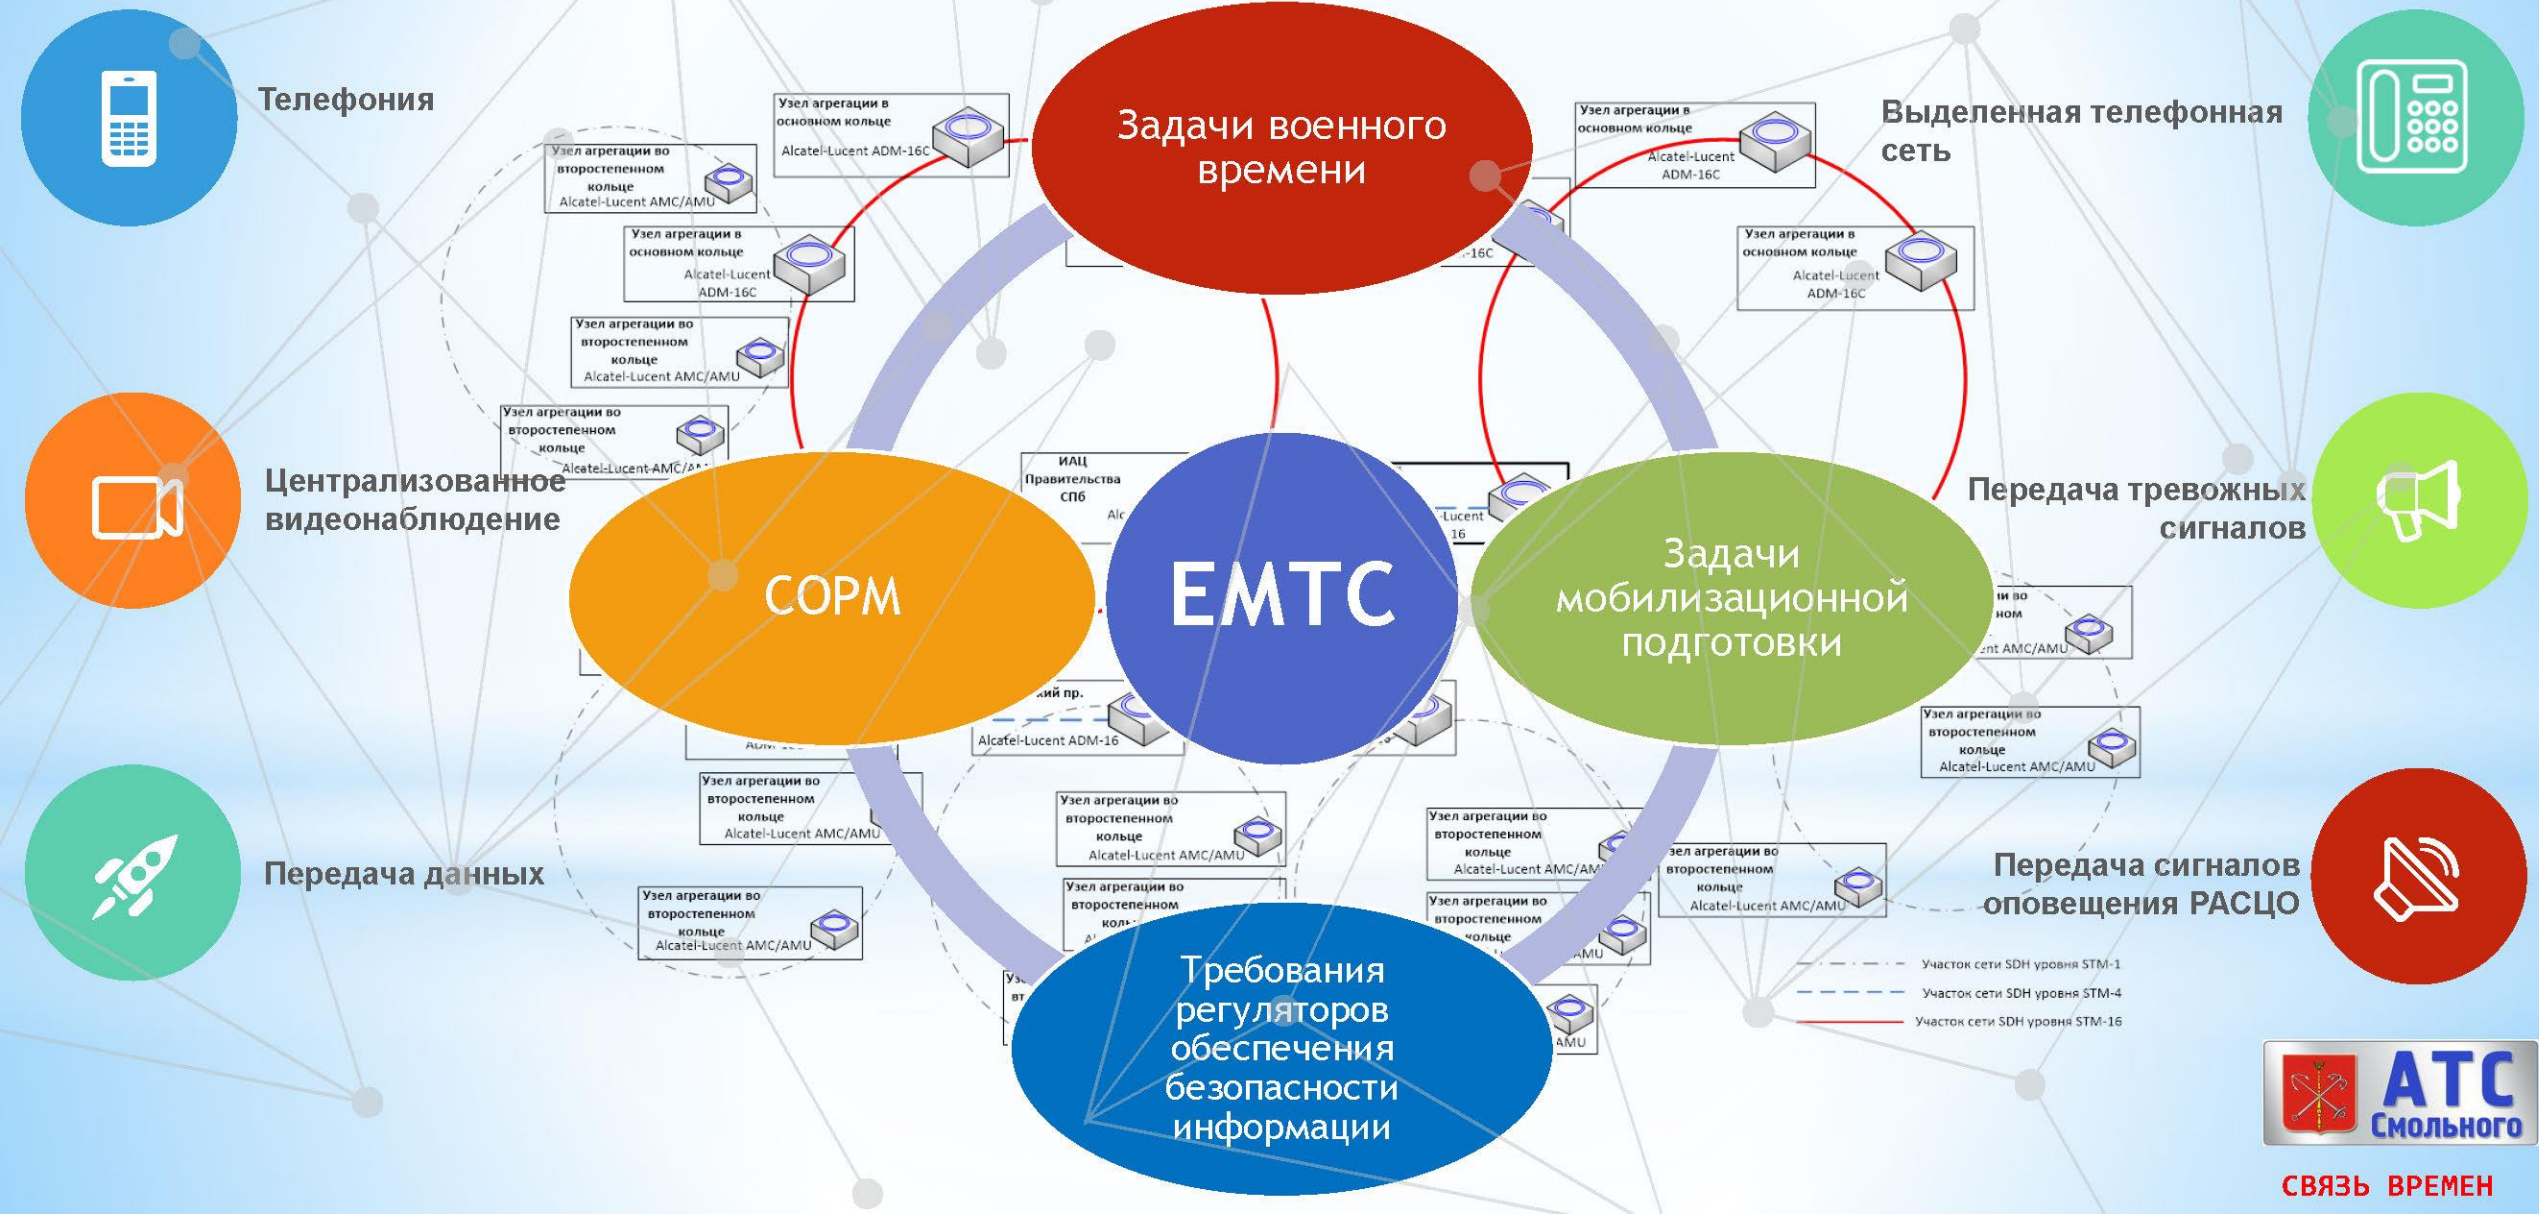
Телефония

Централизованное видеонаблюдение

Передача данных

Выделенная телефонная сеть

Передача тревожных сигналов

Передача сигналов оповещения РАСЦО

Задачи военного времени

СОРМ

ЕМТС

Задачи мобилизационной подготовки

Требования регуляторов обеспечения безопасности информации

Узел агрегации в основном кольце Alcatel-Lucent ADM-16C

Узел агрегации во второстепенном кольце Alcatel-Lucent AMC/AMU

Узел агрегации в основном кольце Alcatel-Lucent ADM-16C

Узел агрегации во второстепенном кольце Alcatel-Lucent AMC/AMU

Узел агрегации во второстепенном кольце Alcatel-Lucent AMC/AMU

Узел агрегации в основном кольце Alcatel-Lucent ADM-16C

Узел агрегации в основном кольце Alcatel-Lucent ADM-16C

ИАЦ Правительства СПб

Alcatel-Lucent ADM-16

Узел агрегации во второстепенном кольце Alcatel-Lucent AMC/AMU

Узел агрегации во второстепенном кольце Alcatel-Lucent AMC/AMU

Узел агрегации во второстепенном кольце Alcatel-Lucent AMC/AMU

Узел агрегации во второстепенном кольце Alcatel-Lucent AMC/AMU

Узел агрегации во второстепенном кольце Alcatel-Lucent AMC/AMU

Узел агрегации во второстепенном кольце Alcatel-Lucent AMC/AMU

Участок сети SDH уровня STM-1
Участок сети SDH уровня STM-4
Участок сети SDH уровня STM-16

АТС Смольного

СВЯЗЬ ВРЕМЕН